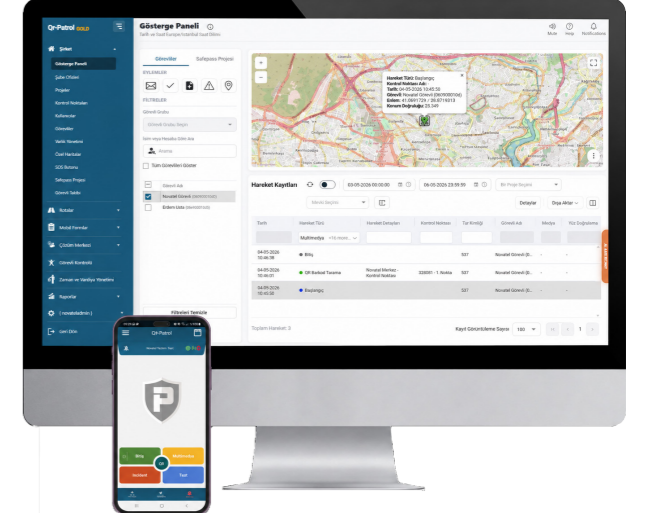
Qr-Patrol GOLD

Şirket
Gösterge Paneli
Şube Ofisleri
Projeler
Kontrol Noktaları
Kullanıcılar
Görevliler
Vardiya Yönetimi
Özel Hareket
SOS Bildirimi
Saha Projesi
Görevli Takibi
Rotalar
Mobil Formlar
Çözüm Merkezi
Görevli Kontrolü
Zaman ve Vardiya Yönetimi
Raporlar
İleri Düzey

Gösterge Paneli
Şirket ve Saat Kurum: İstanbul Saat Dilimi

Mute Help Notifications

Görevliler
Saha Projesi
EYLEMLER
FİLTRELER
Görevli Grubu
Görevli Grubu Seçin
Tüm Görevlileri Göster
Görevli Adı
Novatel Görevli
Erdem Usta
Filtreleri Temizle

Hareket Türü: Başlangıç
Kontrol Noktası Adı: -
Tarih: 04-05-2026 10:45:38
Görevli: Novatel Görevli
Enlem: 41.0691724 / 28.8716013
Konum Doğruluğu: 35.549

Hareket Kayıtları
03-05-2026 00:00:00
06-05-2026 23:59:59
Bir Proje Seçin
Detaylar
Dışa Aktar

| Tarih | Hareket Türü | Hareket Detayları | Kontrol Noktası | Tür Kimliği | Görevli Adı | Medya | Yol Değerleme |
|---|---|---|---|---|---|---|---|
| | Multimedya +10 more... | | | | | | |
| 04-05-2026 16:06:38 | Bitiş | | | 507 | Novatel Görevli (G... | - | - |
| 04-05-2026 16:06:01 | QR Barkod Tarama | Novatel Merkez - Kontrol Noktası | 338091 - 1. Rokla | 507 | Novatel Görevli (G... | - | - |
| 04-05-2026 10:45:38 | Başlangıç | | | 507 | Novatel Görevli (G... | - | - |

Toplam Hareket: 3
Kayıt Görüntüleme Sayısı 100 1

Qr-Patrol
Bitiş
Multimedya
Incident
Text
QR